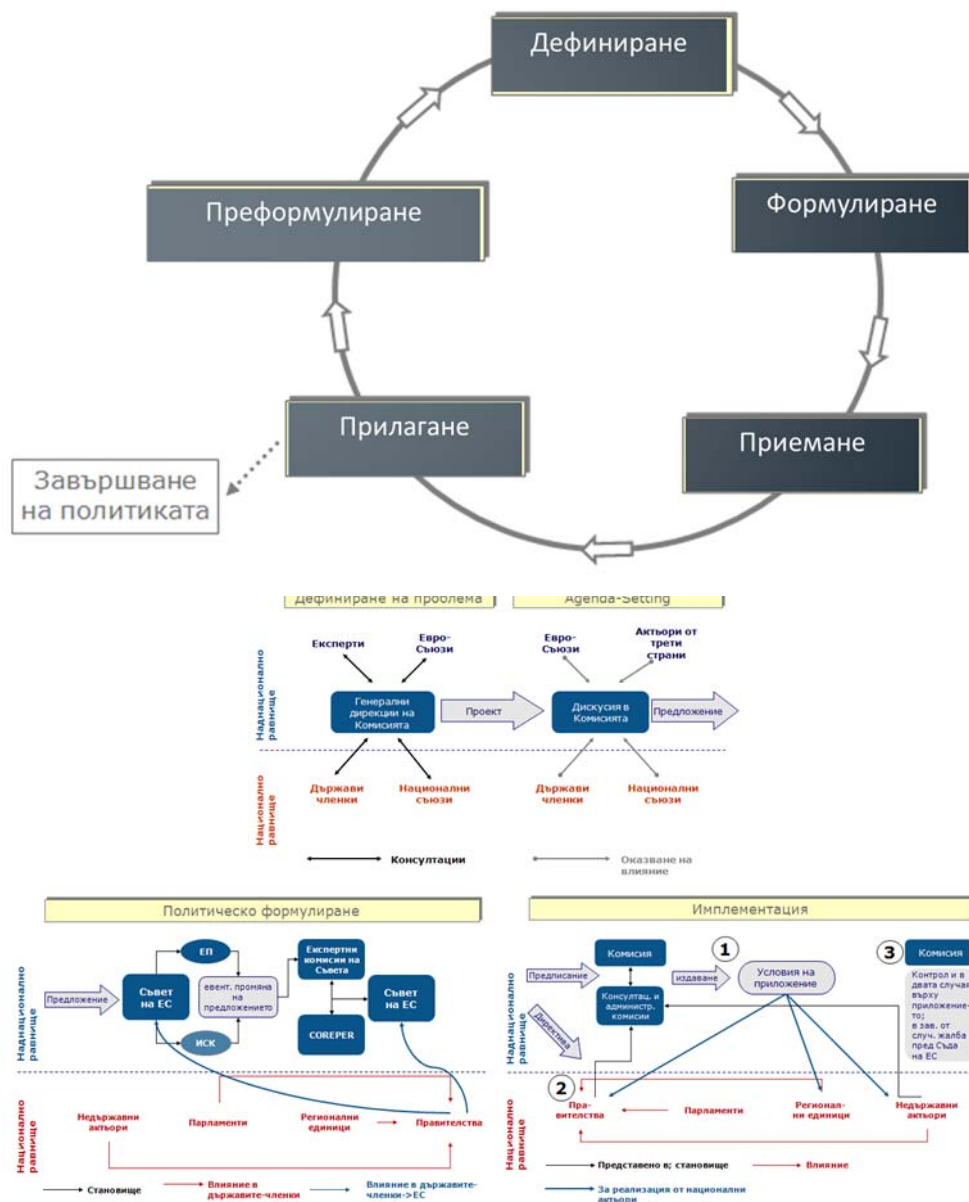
Дефиниране

Формулиране

Приемане

Прилагане

Преформулиране

Завършване на политиката

Дефиниране на проблема

Agenda-Setting

Наднационално равнище

Експерти

Евро-Съюзи

Генерални дирекции на Комисията

Проект

Евро-Съюзи

Актьори от трети страни

Дискусия в Комисията

Предложение

Национално равнище

Държави членки

Национални съюзи

Държави членки

Национални съюзи

Консултации

Оказване на влияние

Политическо формулиране

Наднационално равнище

Предложение

Съвет на ЕС

ЕП

евент. промяна на предложението

ИСК

Експертни комисии на Съвета

COREPER

Съвет на ЕС

Национално равнище

Недържавни актьори

Парламенти

Регионални единици

Правителства

Становище

Влияние в държавите-членки

Влияние в държавите-членки->ЕС

Имплементация

Наднационално равнище

Комисия

Предписание

издаване

1

Условия на приложение

3

Комисия

Контрол и в двата случая върху приложението; в зав. от случ. жалба пред Съда на ЕС

Консултац. и администр. комисии

Директива

2

Национално равнище

Правителства

Парламенти

Регионални единици

Недържавни актьори

Представено в; становище

Влияние

За реализация от национални актьори